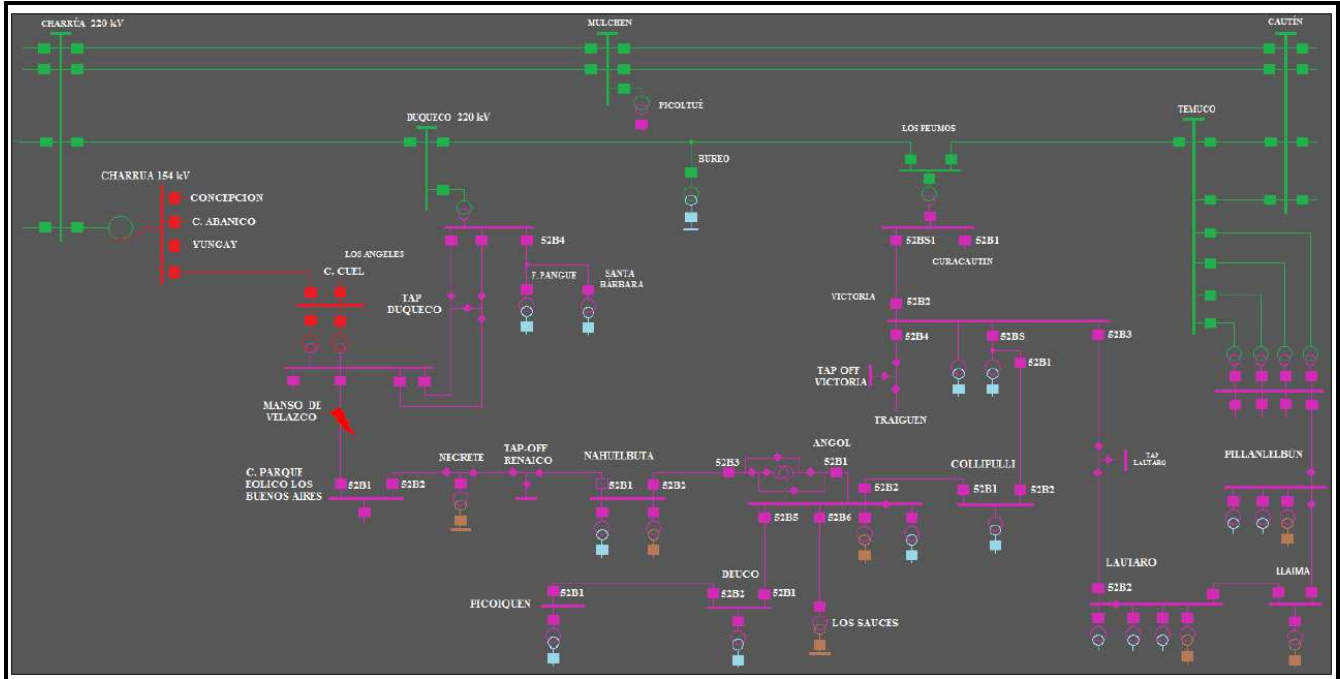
CHARRÚA 220 kV
MULCHEN
CAUTÍN
PICOLTUÉ
DUQUECO 220 kV
TEMUCO
LOS PEUMOS
BUREO
CHARRUA 154 kV
CONCEPCION
C. ABANICO
YUNGAY
LOS ANGELES
C. CUEL
52B4
52BS1
52B1
CURACAUTIN
F. PANGUE
SANTA BARBARA
TAP DUQUECO
VICTORIA
52B2
52B4
52BS
52B3
52B1
TAP OFF VICTORIA
TRAIGUEN
MANSO DE VELAZCO
TAP LAUTARO
PILLANLELBÚN
ANGOL
NEGRETE
TAP-OFF RENAICO
NAHUELBUTA
52B3
52B1
COLLIPULLI
C. PARQUE EOLICO LOS BUENOS AIRES
52B1
52B2
52B1
52B2
52B2
52B1
52B2
52B5
52B6
LAUTARO
DEUCO
LLAIMA
52B2
PICOIQUEN
52B1
52B2
52B1
LOS SAUCES